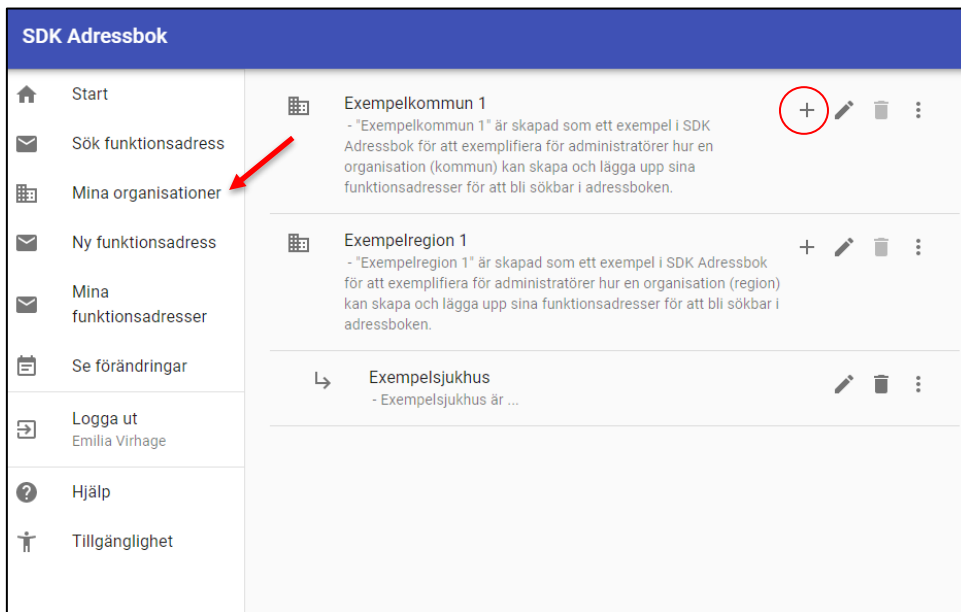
SDK Adressbok

Start

Sök funktionsadress

Mina organisationer

Ny funktionsadress

Mina funktionsadresser

Se förändringar

Logga ut
Emilia Virhage

Hjälp

Tillgänglighet

Exempelkommun 1
- "Exempelkommun 1" är skapad som ett exempel i SDK Adressbok för att exemplifiera för administratörer hur en organisation (kommun) kan skapa och lägga upp sina funktionsadresser för att bli sökbar i adressboken.

Exempelregion 1
- "Exempelregion 1" är skapad som ett exempel i SDK Adressbok för att exemplifiera för administratörer hur en organisation (region) kan skapa och lägga upp sina funktionsadresser för att bli sökbar i adressboken.

Exempelsjukhus
- Exempelsjukhus är ...